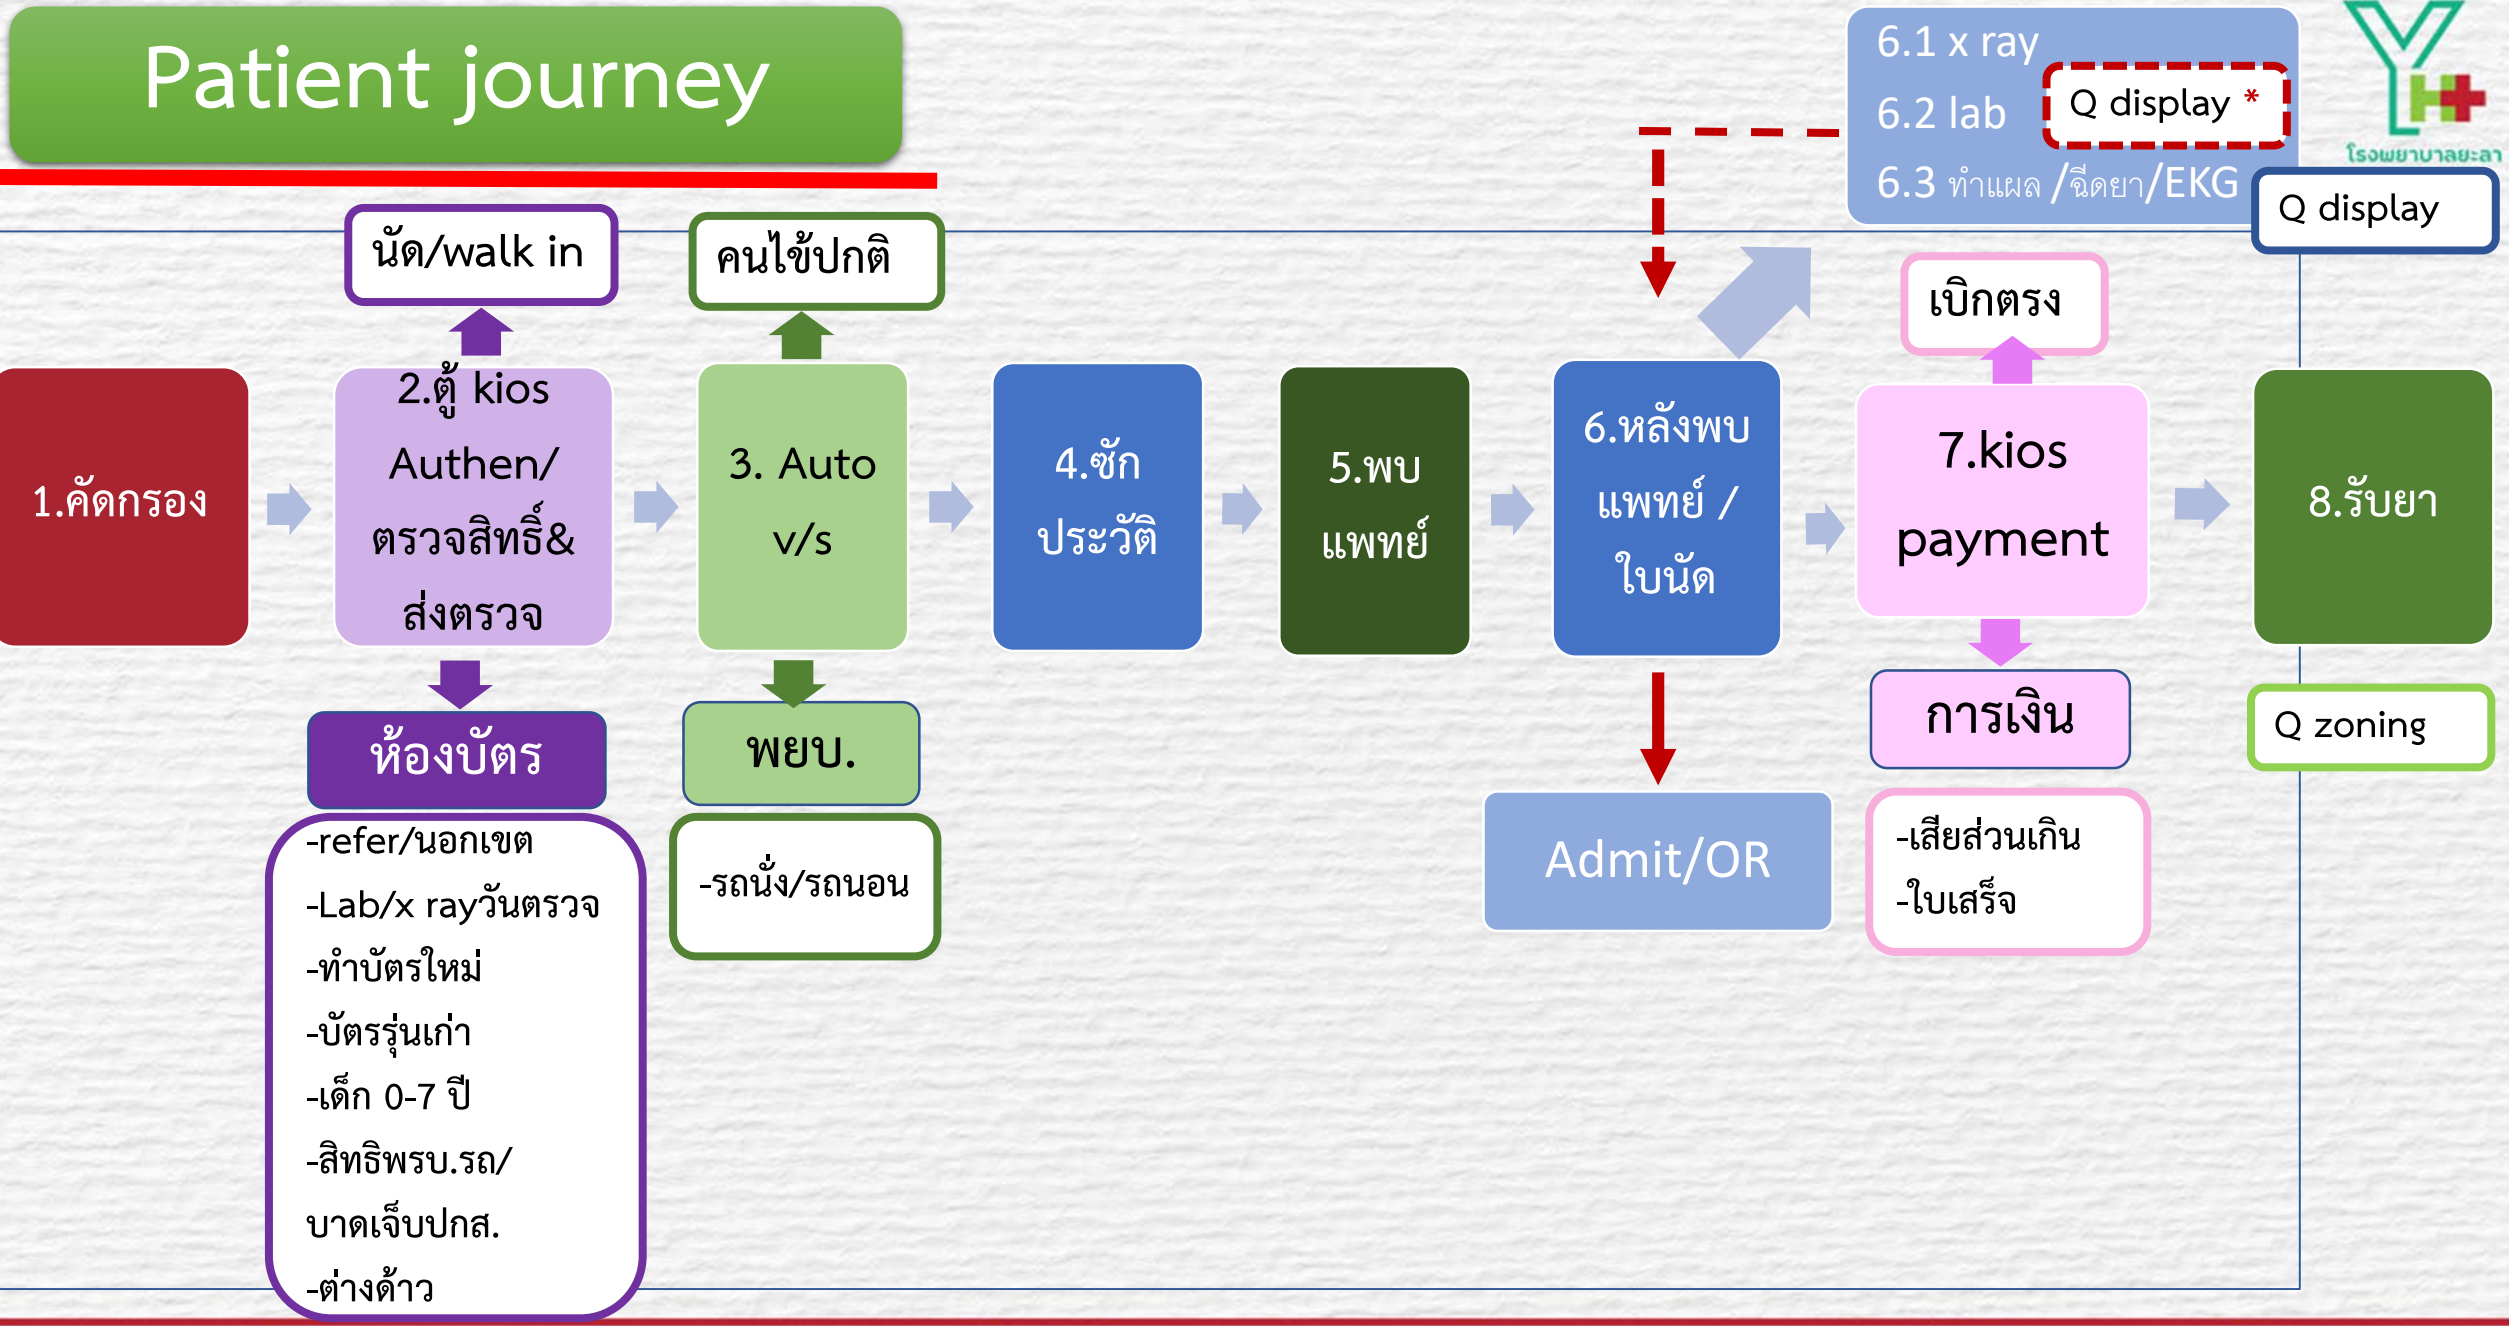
Patient journey

6.1 x ray
6.2 lab
6.3 ทำแผล /ฉีดยา/EKG

Q display *

Q display

โรงพยาบาลยะลา

นัด/walk in

คนไข้ปกติ

เบิกตรง

1.คัดกรอง

2.ตู้ kios Authen/ ตรวจสิทธิ์& ส่งตรวจ

3. Auto v/s

4.ซักประวัติ

5.พบแพทย์

6.หลังพบแพทย์ / ใบนัด

7.kios payment

8.รับยา

ห้องบัตร

พยบ.

การเงิน

Q zoning

Admit/OR

-refer/นอกเขต
-Lab/x rayวันตรวจ
-ทำบัตรใหม่
-บัตรรุ่นเก่า
-เด็ก 0-7 ปี
-สิทธิพรบ.รถ/บาดเจ็บปกส.
-ต่างด้าว

-รถนั่ง/รถนอน

-เสียส่วนเกิน
-ใบเสร็จ